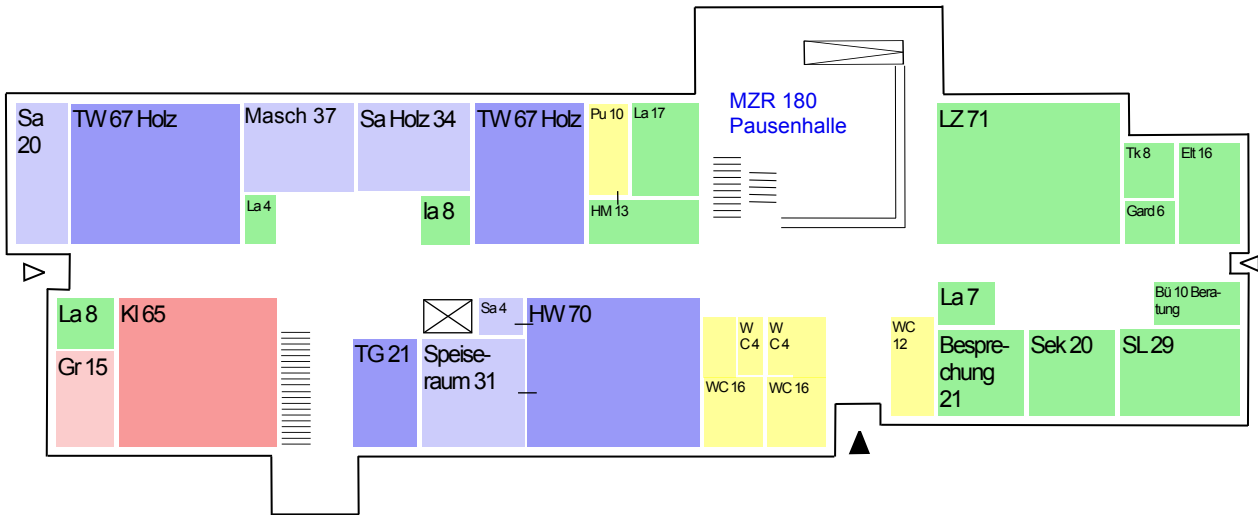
Sa 20

TW 67 Holz

Masch 37

Sa Holz 34

TW 67 Holz

Pu 10

La 17

MZR 180
Pausenhalle

LZ 71

La 4

la 8

HM 13

Tk 8

Elt 16

Gard 6

La 8

Kl 65

Sa 4

HW 70

La 7

Bü 10 Beratung

Gr 15

TG 21

Speiseraum 31

W C 4

W C 4

WC 12

Besprechung 21

Sek 20

SL 29

WC 16

WC 16